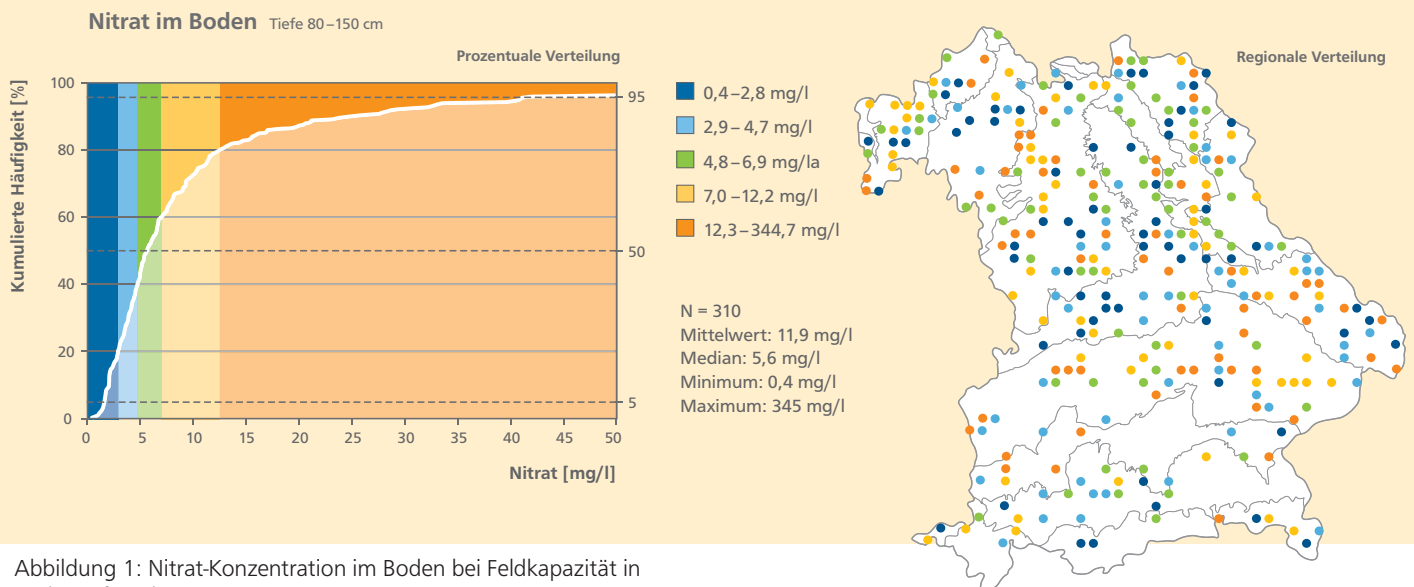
Nitrat im Boden Tiefe 80 – 150 cm

Prozentuale Verteilung

Kumulierte Häufigkeit [%]

100
80
60
40
20
0

95
50
5

0 5 10 15 20 25 30 35 40 45 50

Nitrat [mg/l]

0,4 – 2,8 mg/l
2,9 – 4,7 mg/l
4,8 – 6,9 mg/la
7,0 – 12,2 mg/l
12,3 – 344,7 mg/l

N = 310
Mittelwert: 11,9 mg/l
Median: 5,6 mg/l
Minimum: 0,4 mg/l
Maximum: 345 mg/l

Regionale Verteilung

Abbildung 1: Nitrat-Konzentration im Boden bei Feldkapazität in